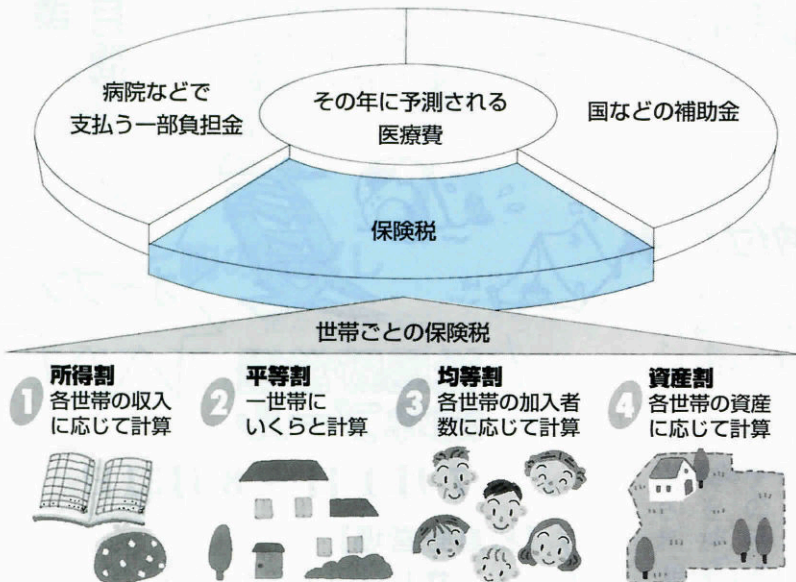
病院などで支払う一部負担金

その年に予測される医療費

国などの補助金

保険税

世帯ごとの保険税

1 所得割
各世帯の収入に応じて計算

2 平等割
一世帯にいくらと計算

3 均等割
各世帯の加入者数に応じて計算

4 資産割
各世帯の資産に応じて計算